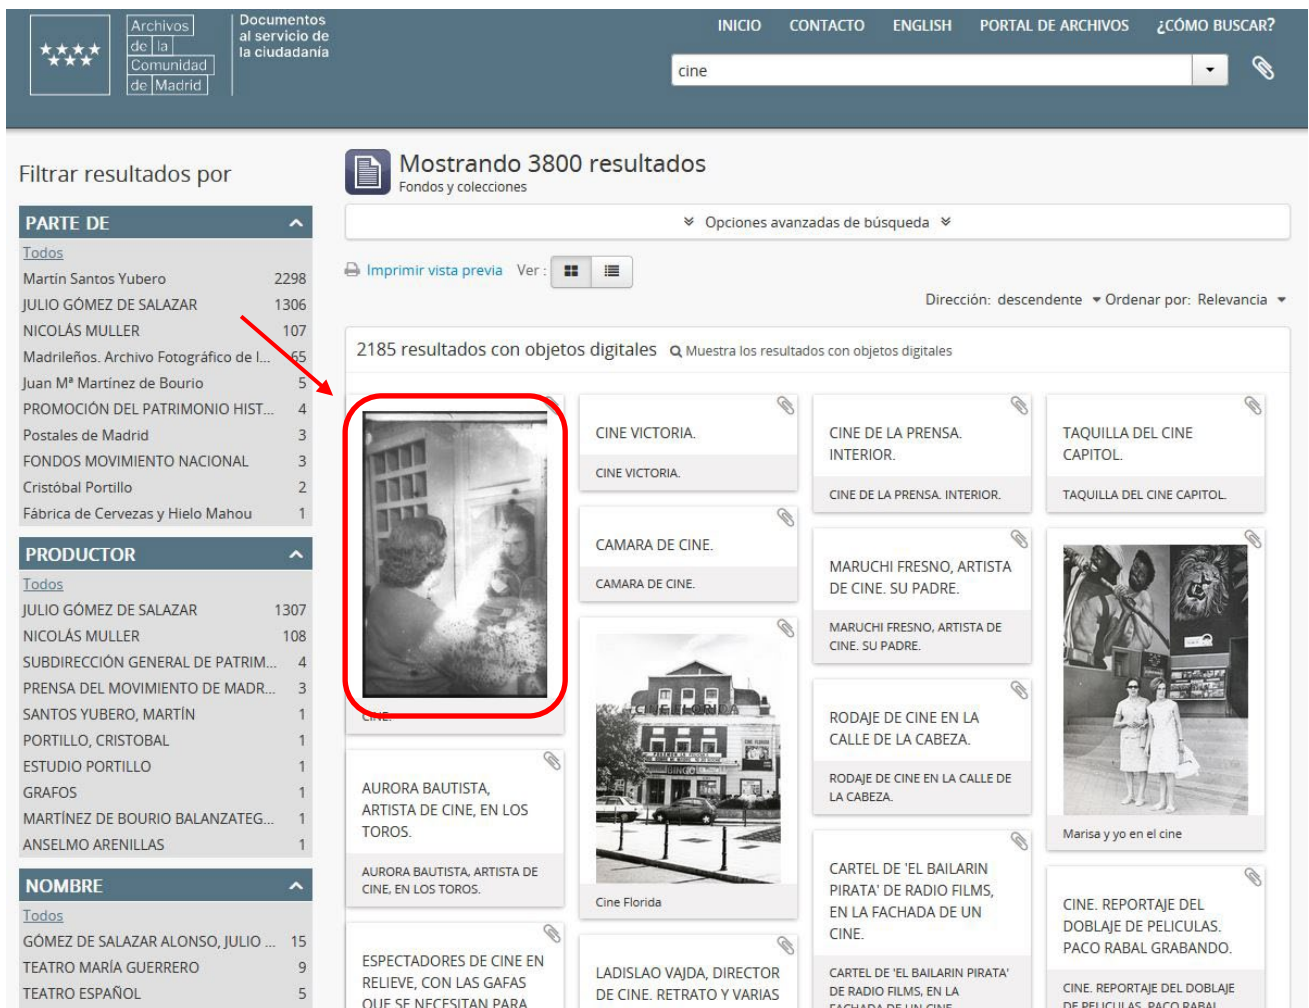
Archivos de la Comunidad de Madrid

Documentos al servicio de la ciudadanía

INICIO CONTACTO ENGLISH PORTAL DE ARCHIVOS ¿CÓMO BUSCAR?

cine

Filtrar resultados por

PARTE DE

Todos

| | |
|---|---|
| Martín Santos Yubero | 2298 |
| JULIO GÓMEZ DE SALAZAR | 1306 |
| NICOLÁS MULLER | 107 |
| Madrileños. Archivo Fotográfico de l... | 65 |
| Juan Mª Martínez de Bourio | 5 |
| PROMOCIÓN DEL PATRIMONIO HIST... | 4 |
| Postales de Madrid | 3 |
| FONDOS MOVIMIENTO NACIONAL | 3 |
| Cristóbal Portillo | 2 |
| Fábrica de Cervezas y Hielo Mahou | 1 |

PRODUCTOR

Todos

| | |
|---|---|
| JULIO GÓMEZ DE SALAZAR | 1307 |
| NICOLÁS MULLER | 108 |
| SUBDIRECCIÓN GENERAL DE PATRIM... | 4 |
| PRENSA DEL MOVIMIENTO DE MADR... | 3 |
| SANTOS YUBERO, MARTÍN | 1 |
| PORTILLO, CRISTOBAL | 1 |
| ESTUDIO PORTILLO | 1 |
| GRAFOS | 1 |
| MARTÍNEZ DE BOURIO BALANZATEG... | 1 |
| ANSELMO ARENILLAS | 1 |

NOMBRE

Todos

| | |
|---|---|
| GÓMEZ DE SALAZAR ALONSO, JULIO ... | 15 |
| TEATRO MARÍA GUERRERO | 9 |
| TEATRO ESPAÑOL | 5 |

Mostrando 3800 resultados
Fondos y colecciones

Opciones avanzadas de búsqueda

Imprimir vista previa Ver :

Dirección: descendente Ordenar por: Relevancia

2185 resultados con objetos digitales Muestra los resultados con objetos digitales

CINE.

AURORA BAUTISTA, ARTISTA DE CINE, EN LOS TOROS.
AURORA BAUTISTA, ARTISTA DE CINE, EN LOS TOROS.

ESPECTADORES DE CINE EN RELIEVE, CON LAS GAFAS QUE SE NECESITAN PARA

CINE VICTORIA.
CINE VICTORIA.

CAMARA DE CINE.
CAMARA DE CINE.

CINE FLORIDA
Cine Florida

LADISLAO VAJDA, DIRECTOR DE CINE. RETRATO Y VARIAS

CINE DE LA PRENSA. INTERIOR.
CINE DE LA PRENSA. INTERIOR.

MARUCHI FRESNO, ARTISTA DE CINE. SU PADRE.
MARUCHI FRESNO, ARTISTA DE CINE. SU PADRE.

RODAJE DE CINE EN LA CALLE DE LA CABEZA.
RODAJE DE CINE EN LA CALLE DE LA CABEZA.

CARTEL DE 'EL BAILARIN PIRATA' DE RADIO FILMS, EN LA FACHADA DE UN CINE.
CARTEL DE 'EL BAILARIN PIRATA' DE RADIO FILMS, EN LA FACHADA DE UN CINE.

TAQUILLA DEL CINE CAPITOL.
TAQUILLA DEL CINE CAPITOL.

Marisa y yo en el cine

CINE. REPORTAJE DEL DOBLAJE DE PELICULAS. PACO RABAL GRABANDO.
CINE. REPORTAJE DEL DOBLAJE DE PELICULAS. PACO RABAL